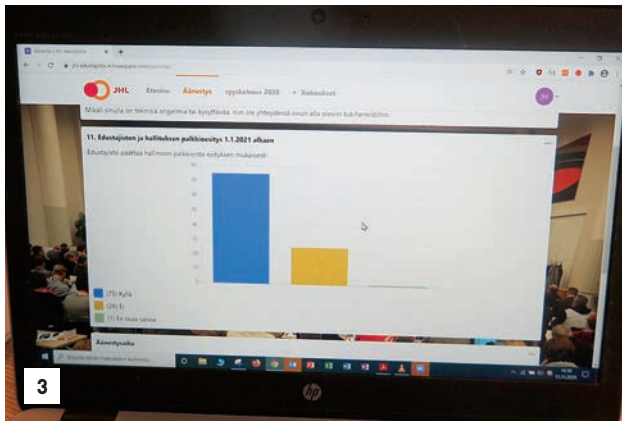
JHL Etusivu Äänestys ... 2020 + Kokoukset

Mikäli sinulla on teknisiä ongelmia tai kysyttävää, niin ole yhteydessä soon alla oleviin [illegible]

11. Edustajiston ja hallituksen palkkioesitys 1.1.2021 alkaen

Edustajisto päättää hallituksen palkkioista esityksen mukaisesti

(75) Kyllä
(24) Ei
(1) En osaa sanoa

Äänestysaika

3